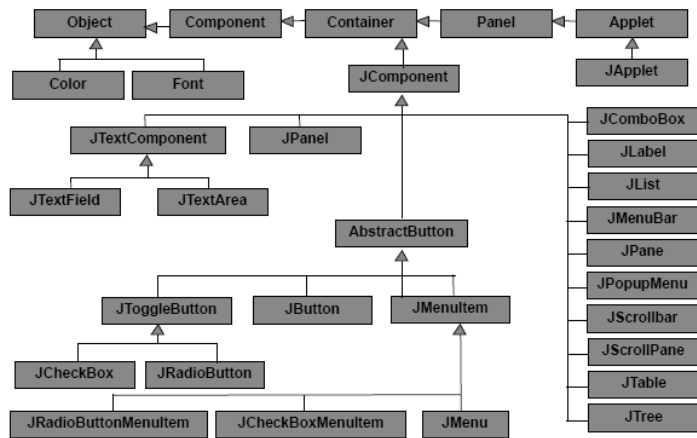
Object
Component
Container
Panel
Applet
Color
Font
JComponent
JApplet
JTextComponent
JPanel
JComboBox
JLabel
JTextField
JTextArea
JList
JMenuBar
AbstractButton
JPane
JPopupMenu
JToggleButton
JButton
JMenuItem
JScrollbar
JCheckBox
JRadioButton
JScrollPane
JTable
JRadioButtonMenuItem
JCheckBoxMenuItem
JMenu
JTree